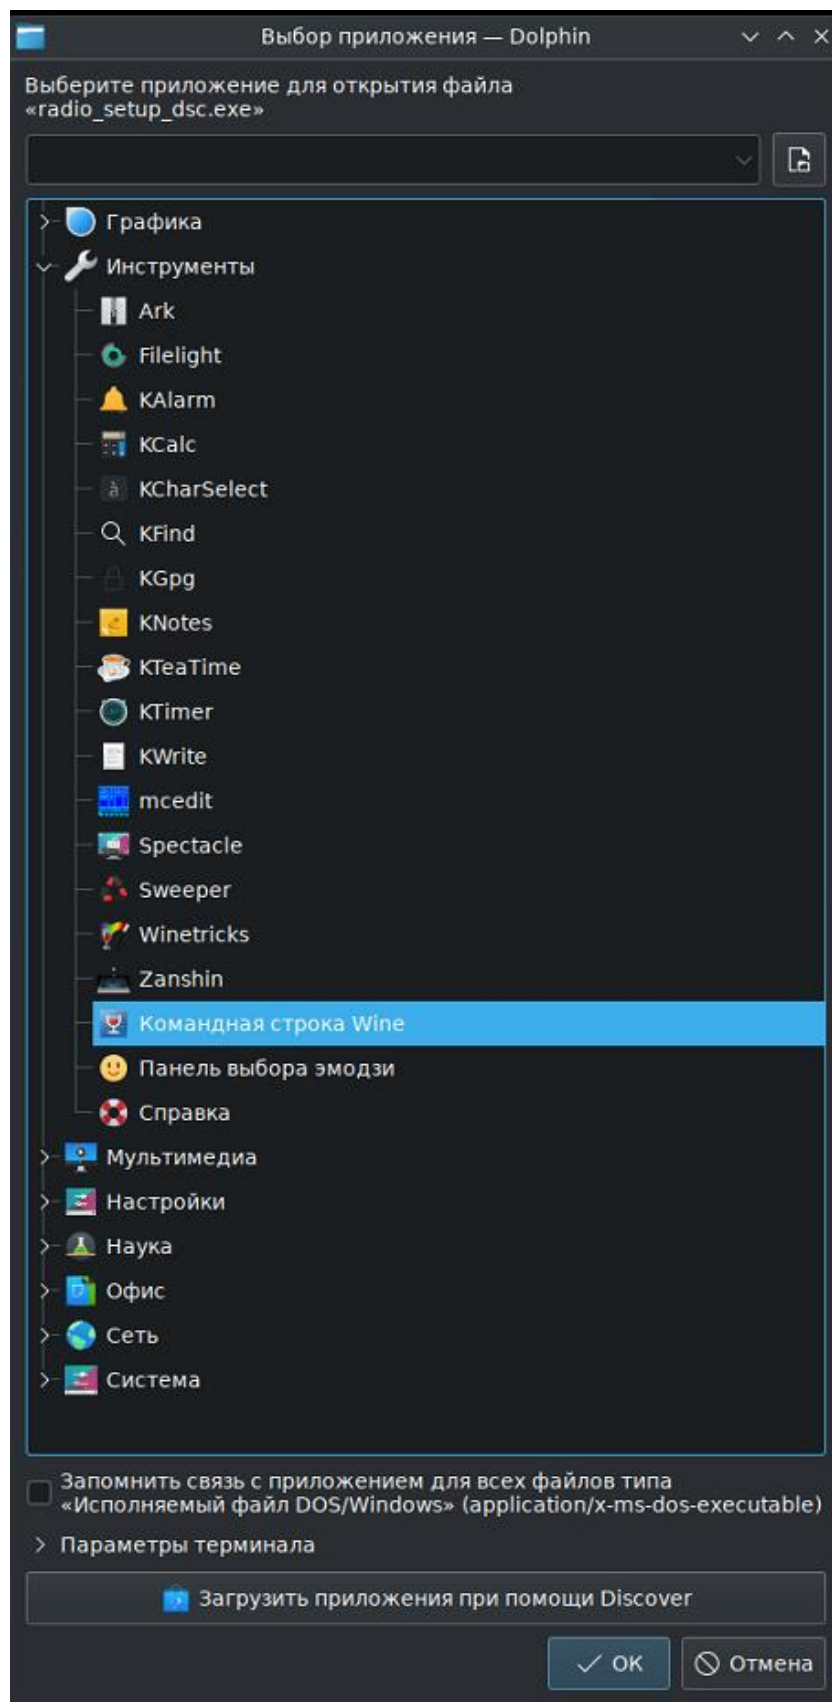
Выбор приложения — Dolphin

Выберите приложение для открытия файла «radio_setup_dsc.exe»

Графика
Инструменты
Ark
Filelight
KAlarm
KCalc
KCharSelect
KFind
KGpg
KNotes
KTeaTime
KTimer
KWrite
mcedit
Spectacle
Sweeper
Winetricks
Zanshin
Командная строка Wine
Панель выбора эмодзи
Справка
Мультимедиа
Настройки
Наука
Офис
Сеть
Система

Запомнить связь с приложением для всех файлов типа «Исполняемый файл DOS/Windows» (application/x-ms-dos-executable)

Параметры терминала

Загрузить приложения при помощи Discover

OK
Отмена